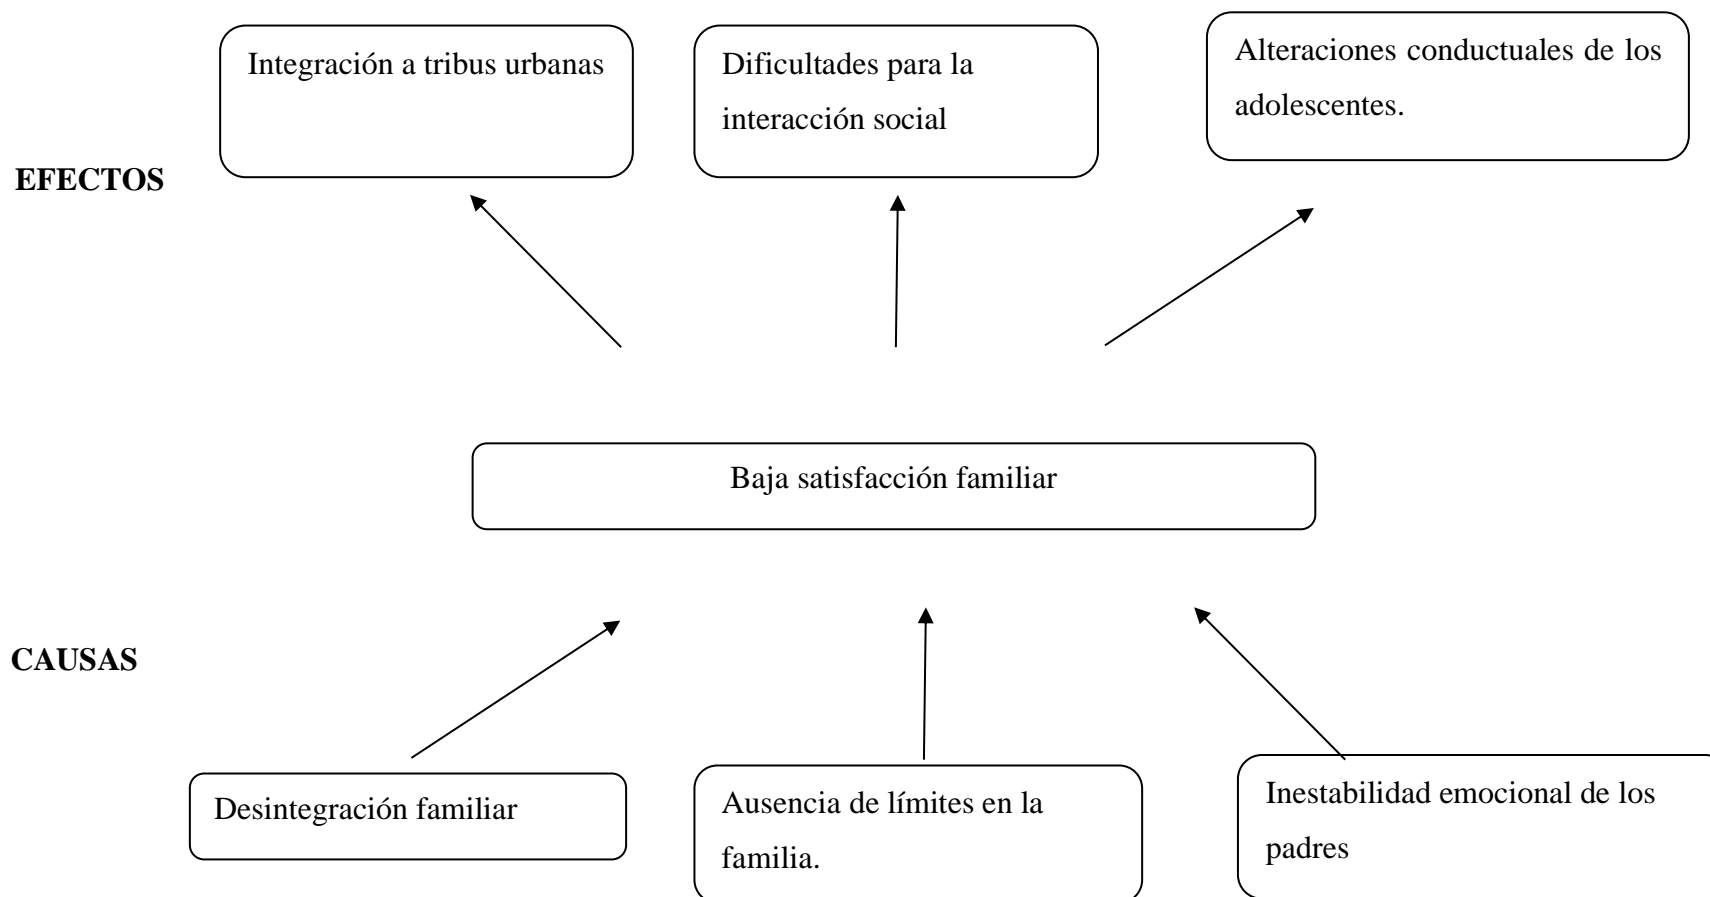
Integración a tribus urbanas

Dificultades para la interacción social

Alteraciones conductuales de los adolescentes.

EFECTOS

Baja satisfacción familiar

CAUSAS

Desintegración familiar

Ausencia de límites en la familia.

Inestabilidad emocional de los padres